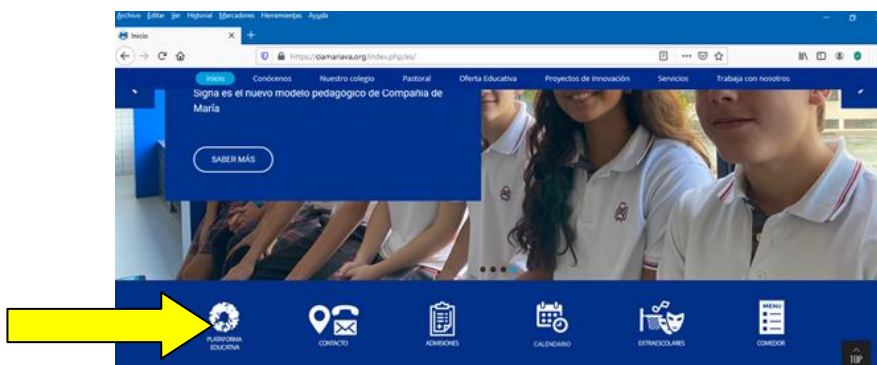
Archivo Editar Ver Historial Marcadores Herramientas Ayuda

Inicio

https://ciamariava.org/index.php/es/

Inicio Conócenos Nuestro colegio Pastoral Oferta Educativa Proyectos de Innovación Servicios Trabaja con nosotros

Signa es el nuevo modelo pedagógico de Compañía de María

SABER MÁS

PLATAFORMA EDUCATIVA

CONTACTO

ADMISIONES

CALENDARIO

EXTRAESCOLARES

MENU

COMEDOR

TOP